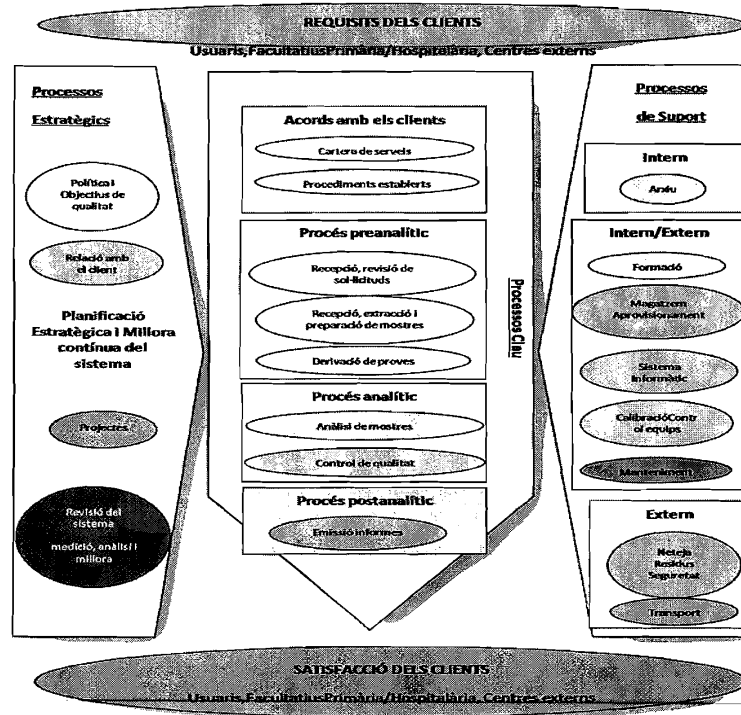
REQUISITS DELS CLIENTS

Usuaris, FacultatiusPrimària/Hospitalària, Centres externs

Processos

Estratègics

Política i Objectius de qualitat

Relació amb el client

Planificació Estratègica i Millora contínua del sistema

Projectes

Revisió del sistema

medició, anàlisi i millora

Acords amb els clients

Cartera de serveis

Procediments establerts

Procés preanalític

Recepció, revisió de sol·licituds

Recepció, extracció i preparació de mostres

Derivació de proves

Procés analític

Anàlisi de mostres

Control de qualitat

Procés postanalític

Emissió informes

Processos Clau

Processos

de Suport

Intern

Arxiu

Intern/Extern

Formació

Magatzem Aprovisionament

Sistema Informàtic

CalibracióControl equips

Manteniment

Extern

Neteja Residus Seguretat

Transport

SATISFACCIÓ DELS CLIENTS

Usuaris, FacultatiusPrimària/Hospitalària, Centres externs